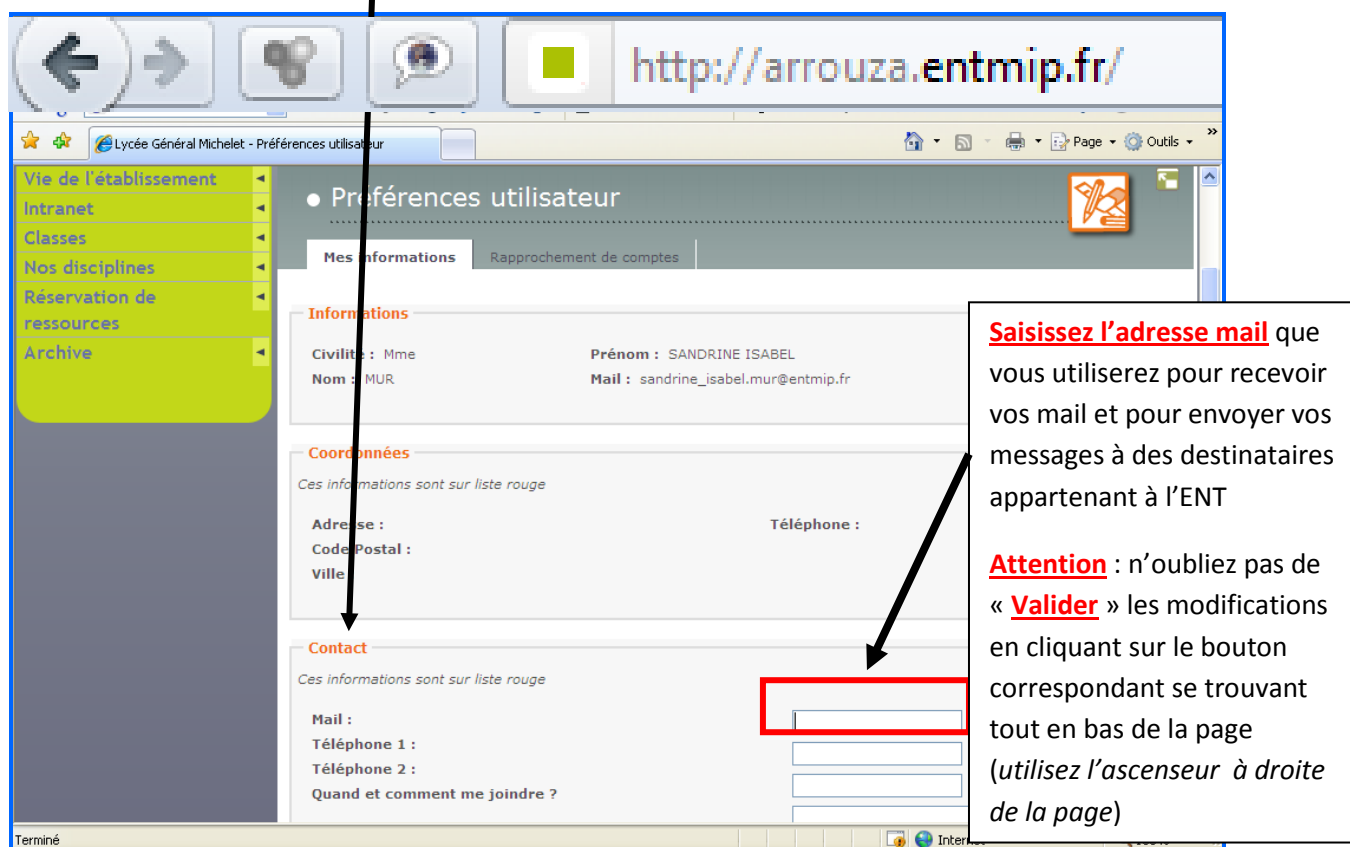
http://arrouza.entmip.fr/

Lycée Général Michelet - Préférences utilisateur

Page ▾ Outils ▾

Vie de l'établissement
Intranet
Classes
Nos disciplines
Réservation de ressources
Archive

Préférences utilisateur

Mes informations | Rapprochement de comptes

Informations

Civilité : Mme
Nom : MUR
Prénom : SANDRINE ISABEL
Mail : sandrine_isabel.mur@entmip.fr

Coordonnées

Ces informations sont sur liste rouge

Adresse :
Code Postal :
Ville
Téléphone :

Contact

Ces informations sont sur liste rouge

Mail :
Téléphone 1 :
Téléphone 2 :
Quand et comment me joindre ?

Saisissez l'adresse mail que vous utiliserez pour recevoir vos mail et pour envoyer vos messages à des destinataires appartenant à l'ENT

Attention : n'oubliez pas de « Valider » les modifications en cliquant sur le bouton correspondant se trouvant tout en bas de la page (utilisez l'ascenseur à droite de la page)

Terminé
Internet